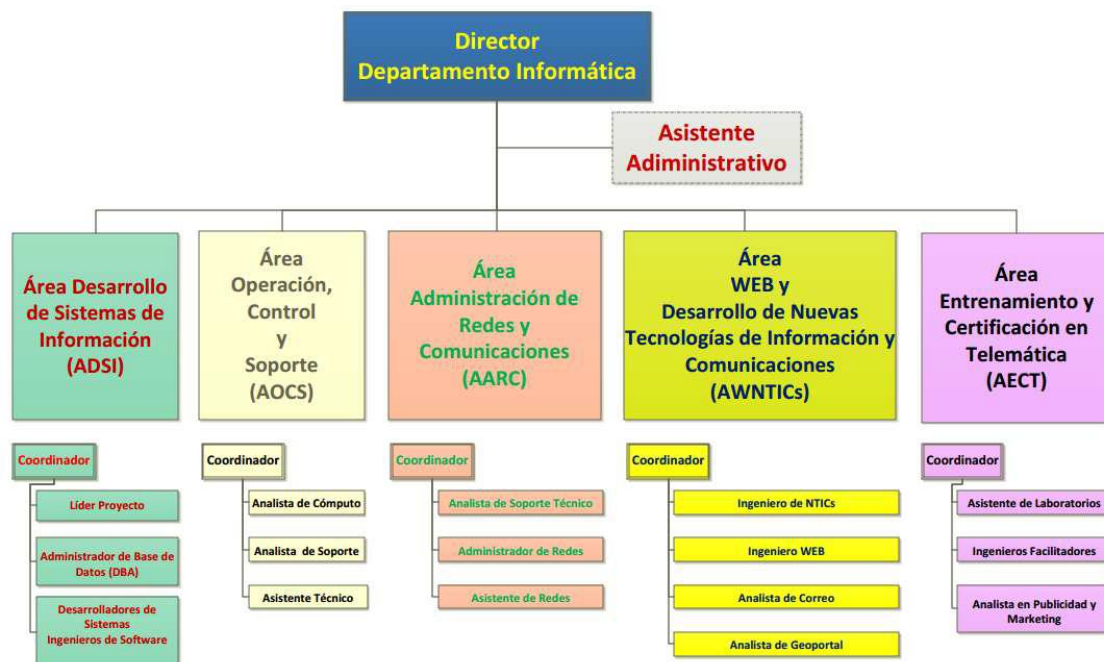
Director
Departamento Informática

Asistente
Adiministrativo

Área Desarrollo de Sistemas de Información (ADSI)

Área Operación, Control y Soporte (AOCS)

Área Administración de Redes y Comunicaciones (AARC)

Área WEB y Desarrollo de Nuevas Tecnologías de Información y Comunicaciones (AWNTICs)

Área Entrenamiento y Certificación en Telemática (AECT)

Coordinador
Líder Proyecto
Administrador de Base de Datos (DBA)
Desarrolladores de Sistemas
Ingenieros de Software

Coordinador
Analista de Cómputo
Analista de Soporte
Asistente Técnico

Coordinador
Analista de Soporte Técnico
Administrador de Redes
Asistente de Redes

Coordinador
Ingeniero de NTICs
Ingeniero WEB
Analista de Correo
Analista de Geoportal

Coordinador
Asistente de Laboratorios
Ingenieros Facilitadores
Analista en Publicidad y Marketing